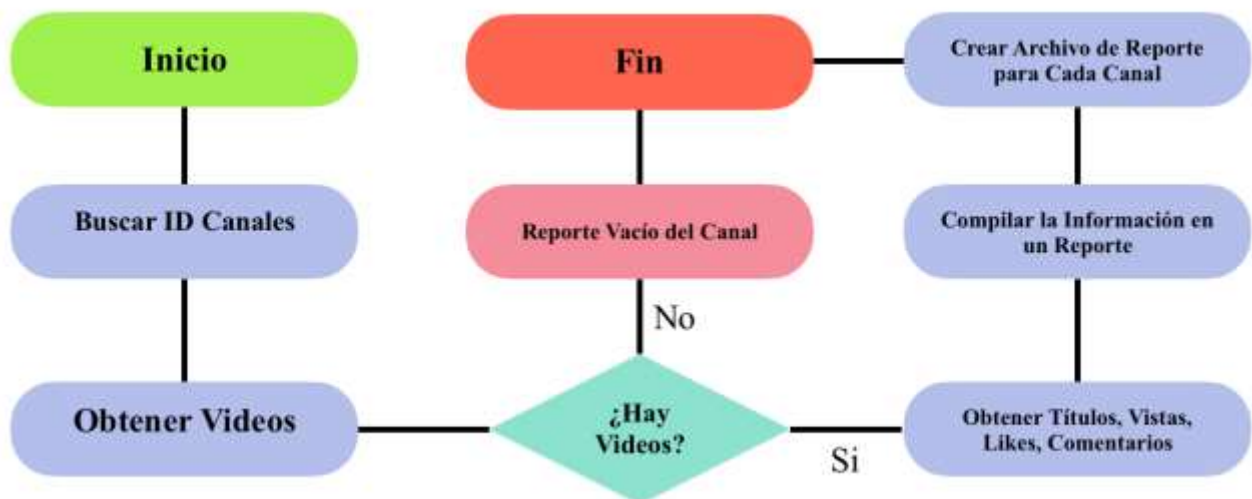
Inicio

Buscar ID Canales

Obtener Videos

¿Hay Videos?

No

Reporte Vacío del Canal

Fin

Si

Obtener Títulos, Vistas, Likes, Comentarios

Compilar la Información en un Reporte

Crear Archivo de Reporte para Cada Canal